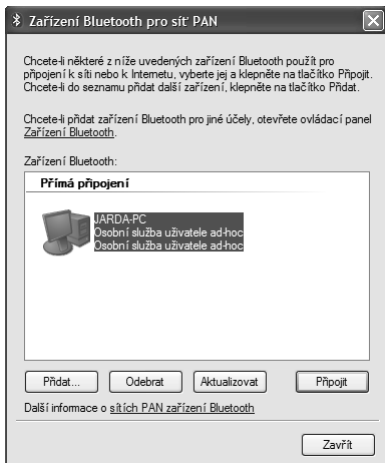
Zařízení Bluetooth pro síť PAN

Chcete-li některé z níže uvedených zařízení Bluetooth použít pro připojení k síti nebo k Internetu, vyberte jej a klepněte na tlačítko Připojit. Chcete-li do seznamu přidat další zařízení, klepněte na tlačítko Přidat.

Chcete-li přidat zařízení Bluetooth pro jiné účely, otevřete ovládací panel Zařízení Bluetooth.

Zařízení Bluetooth:

Přímá připojení

JARDA-PC
Osobní služba uživatele ad-hoc
Osobní služba uživatele ad-hoc

Přidat... Odebrat Aktualizovat Připojit

Další informace o sítích PAN zařízení Bluetooth

Zavřít